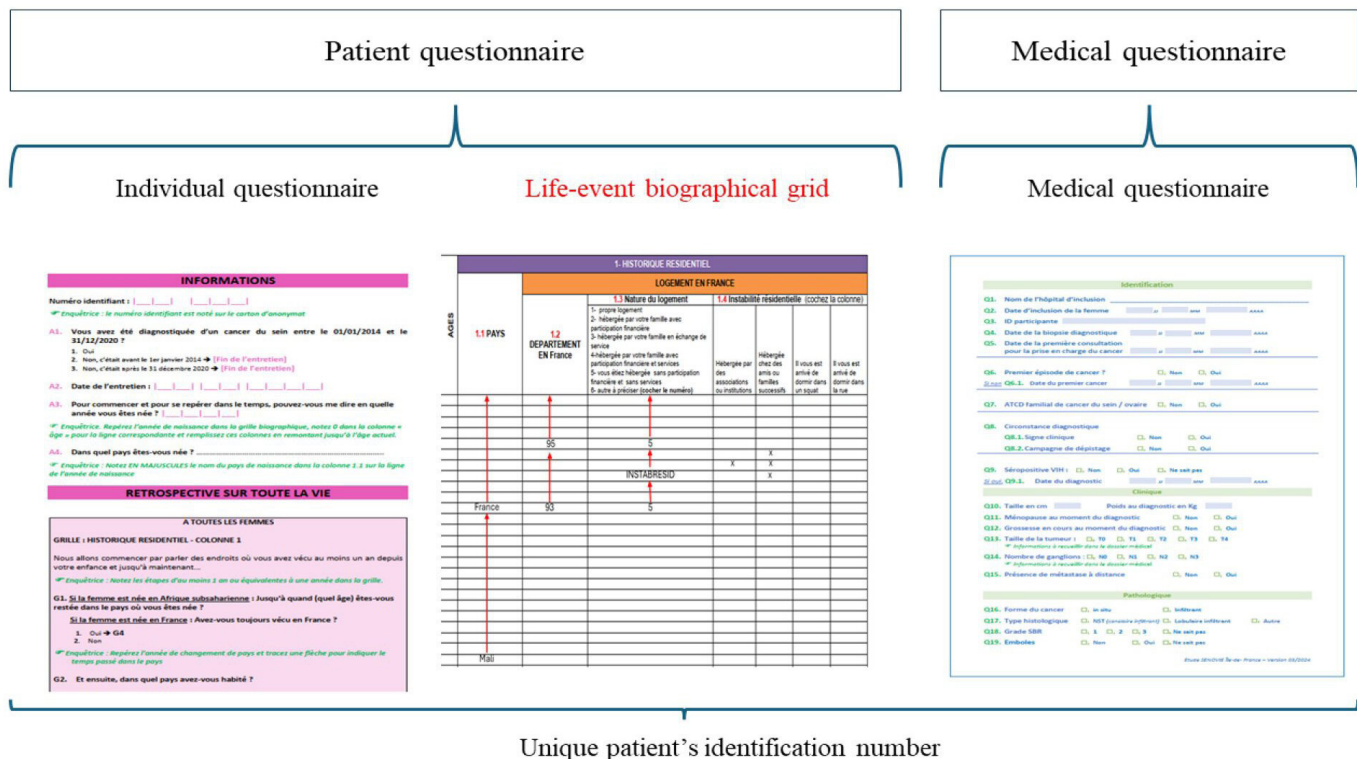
Patient questionnaire

Medical questionnaire

Individual questionnaire

Life-event biographical grid

Medical questionnaire

INFORMATIONS

Numéro identifiant : |___|___| |___|___|___|

Enquêtrice : le numéro identifiant est noté sur le carton d'anonymat

A1. Vous avez été diagnostiquée d'un cancer du sein entre le 01/01/2014 et le 31/12/2020 ?
1. Oui
2. Non, c'était avant le 1er janvier 2014 → [Fin de l'entretien]
3. Non, c'était après le 31 décembre 2020 → [Fin de l'entretien]

A2. Date de l'entretien : |___|___| |___|___| |___|___|___|___|

A3. Pour commencer et pour se repérer dans le temps, pouvez-vous me dire en quelle année vous êtes née ? |___|___|___|___|

Enquêtrice. Repérez l'année de naissance dans la grille biographique, notez 0 dans la colonne « âge » pour la ligne correspondante et remplissez ces colonnes en remontant jusqu'à l'âge actuel.

A4. Dans quel pays êtes-vous née ? ..............................

Enquêtrice : Notez EN MAJUSCULES le nom du pays de naissance dans la colonne 1.1 sur la ligne de l'année de naissance

RETROSPECTIVE SUR TOUTE LA VIE

A TOUTES LES FEMMES

GRILLE : HISTORIQUE RESIDENTIEL - COLONNE 1

Nous allons commencer par parler des endroits où vous avez vécu au moins un an depuis votre enfance et jusqu'à maintenant...

Enquêtrice : Notez les étapes d'au moins 1 an ou équivalentes à une année dans la grille.

G1. Si la femme est née en Afrique subsaharienne : Jusqu'à quand (quel âge) êtes-vous restée dans le pays où vous êtes née ?

Si la femme est née en France : Avez-vous toujours vécu en France ?
1. Oui → G4
2. Non

Enquêtrice : Repérez l'année de changement de pays et tracez une flèche pour indiquer le temps passé dans le pays

G2. Et ensuite, dans quel pays avez-vous habité ?

1- HISTORIQUE RESIDENTIEL

LOGEMENT EN FRANCE

AGES | 1.1 PAYS | 1.2 DEPARTEMENT EN France | 1.3 Nature du logement | 1.4 Instabilité résidentielle (cochez la colonne)

1- propre logement
2- hébergée par votre famille avec participation financière
3- hébergée par votre famille en échange de service
4-hébergée par votre famille avec participation financière et services
5- vous étiez hébergée sans participation financière et sans services
6- autre à préciser (cocher le numéro)

Hébergée par des associations ou institutions | Hébergée chez des amis ou familles successifs | Il vous est arrivé de dormir dans un squat | Il vous est arrivé de dormir dans la rue

95 | 5
x | x
x
INSTABRESID | x
France | 93 | 5
Mali

Identification

Q1. Nom de l'hôpital d'inclusion
Q2. Date d'inclusion de la femme jj mm AAAA
Q3. ID participante
Q4. Date de la biopsie diagnostique jj mm AAAA
Q5. Date de la première consultation pour la prise en charge du cancer jj mm AAAA

Q6. Premier épisode de cancer ? Non Oui
Si non Q6.1. Date du premier cancer jj mm AAAA

Q7. ATCD familial de cancer du sein / ovaire Non Oui

Q8. Circonstance diagnostique
Q8.1. Signe clinique Non Oui
Q8.2. Campagne de dépistage Non Oui

Q9. Séropositive VIH : Non Oui Ne sait pas
Si oui, Q9.1. Date du diagnostic jj mm AAAA

Clinique

Q10. Taille en cm Poids au diagnostic en Kg
Q11. Ménopause au moment du diagnostic Non Oui
Q12. Grossesse en cours au moment du diagnostic Non Oui
Q13. Taille de la tumeur : T0 T1 T2 T3 T4
Informations à recueillir dans le dossier médical
Q14. Nombre de ganglions : N0 N1 N2 N3
Informations à recueillir dans le dossier médical
Q15. Présence de métastase à distance Non Oui

Pathologique

Q16. Forme du cancer in situ Infiltrant
Q17. Type histologique NST (canalaire infiltrant) Lobulaire infiltrant Autre
Q18. Grade SBR 1 2 3 Ne sait pas
Q19. Emboles Non Oui Ne sait pas

Etude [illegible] Île-de-France – Version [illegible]

Unique patient's identification number